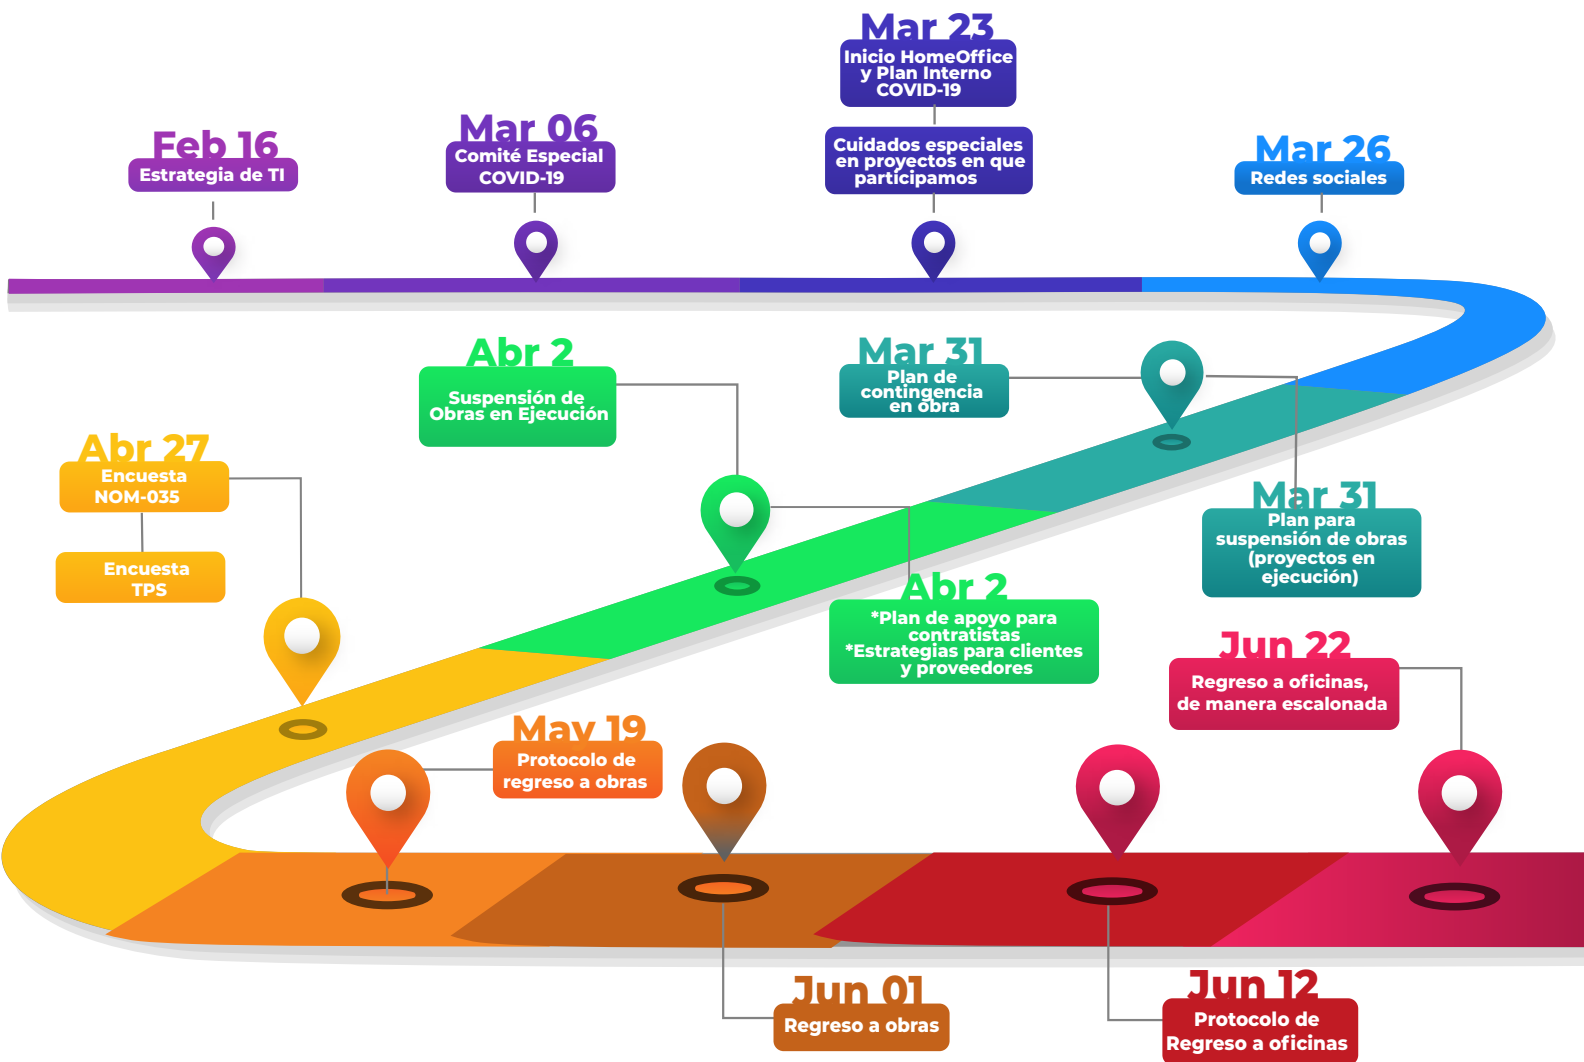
Feb 16
Estrategia de TI

Mar 06
Comité Especial COVID-19

Mar 23
Inicio HomeOffice y Plan Interno COVID-19

Cuidados especiales en proyectos en que participamos

Mar 26
Redes sociales

Abr 2
Suspensión de Obras en Ejecución

Mar 31
Plan de contingencia en obra

Abr 27
Encuesta NOM-035

Encuesta TPS

Mar 31
Plan para suspensión de obras (proyectos en ejecución)

Abr 2
*Plan de apoyo para contratistas
*Estrategias para clientes y proveedores

Jun 22
Regreso a oficinas, de manera escalonada

May 19
Protocolo de regreso a obras

Jun 01
Regreso a obras

Jun 12
Protocolo de Regreso a oficinas